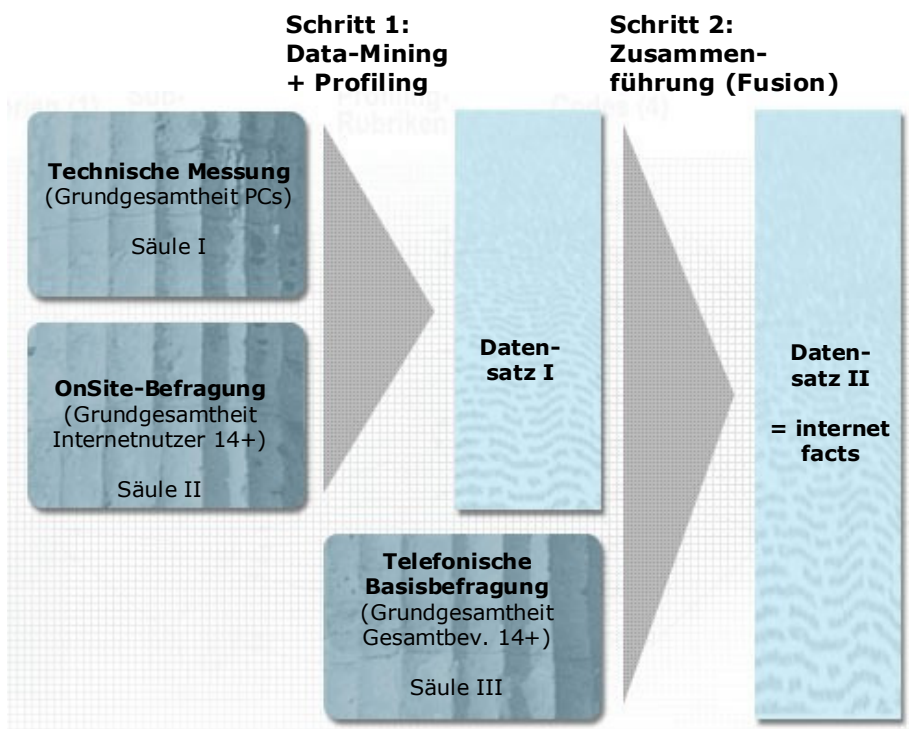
Schritt 1:
Data-Mining
+ Profiling

Schritt 2:
Zusammenführung (Fusion)

Technische Messung
(Grundgesamtheit PCs)

Säule I

OnSite-Befragung
(Grundgesamtheit Internetnutzer 14+)

Säule II

Datensatz I

Telefonische Basisbefragung
(Grundgesamtheit Gesamtbev. 14+)

Säule III

Datensatz II

= internet facts